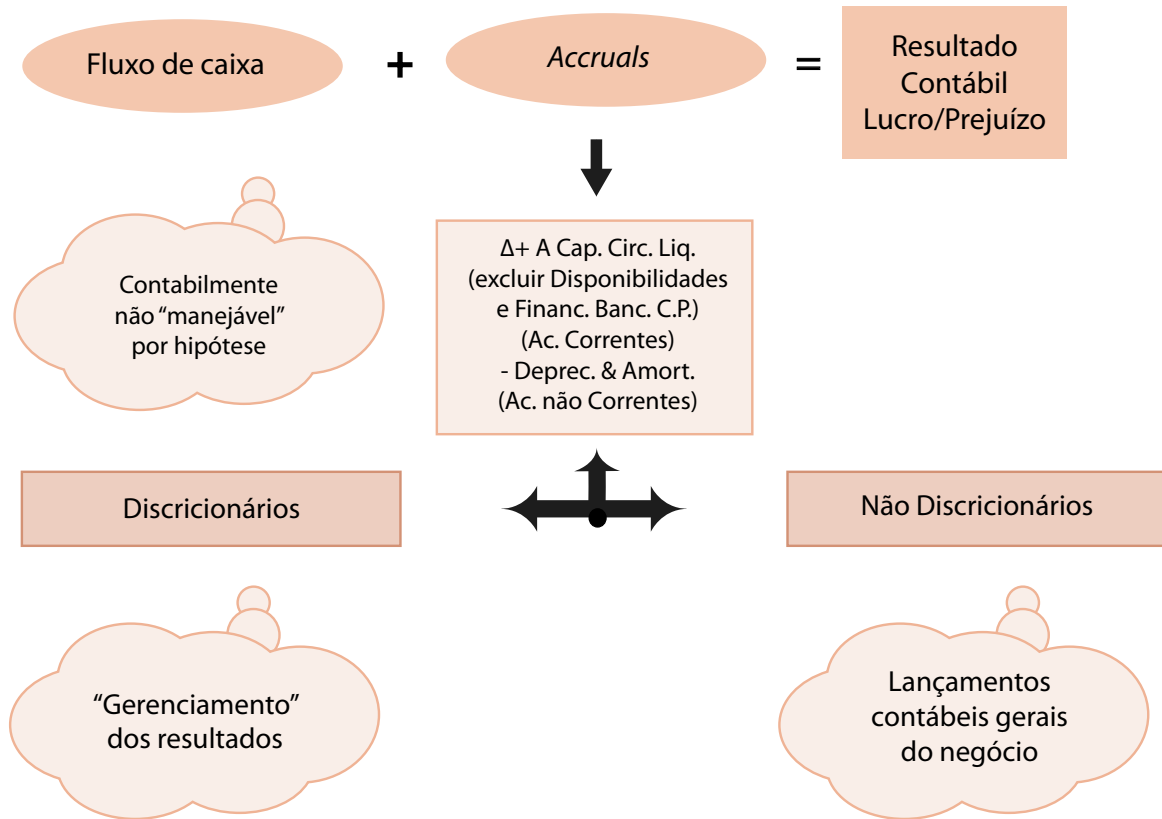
Fluxo de caixa + *Accruals* = Resultado Contábil Lucro/Prejuízo

Contabilmente não "manejável" por hipótese

Δ+ A Cap. Circ. Liq. (excluir Disponibilidades e Financ. Banc. C.P.) (Ac. Correntes) - Deprec. & Amort. (Ac. não Correntes)

Discricionários

Não Discricionários

"Gerenciamento" dos resultados

Lançamentos contábeis gerais do negócio